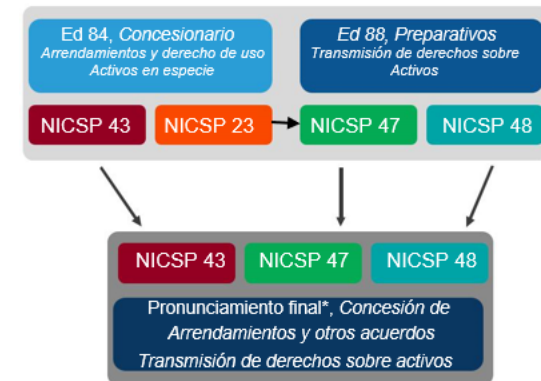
Ed 84, Concesionario
Arrendamientos y derecho de uso
Activos en especie

Ed 88, Preparativos
Transmisión de derechos sobre Activos

NICSP 43

NICSP 23

NICSP 47

NICSP 48

NICSP 43

NICSP 47

NICSP 48

Pronunciamiento final*, Concesión de Arrendamientos y otros acuerdos
Transmisión de derechos sobre activos